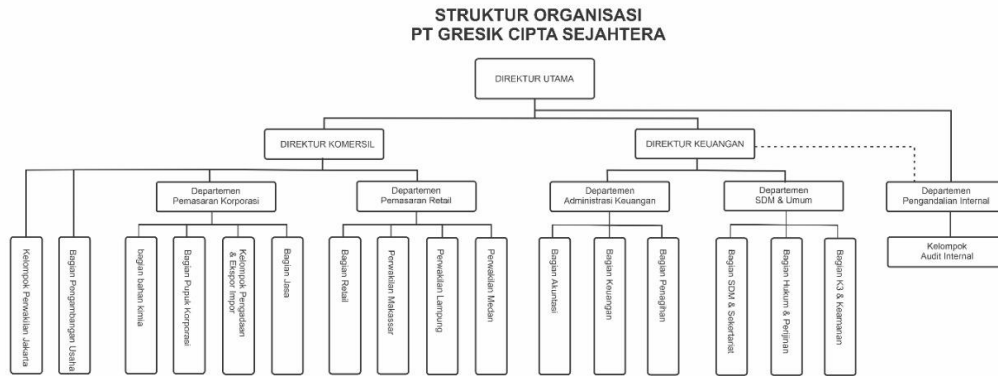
STRUKTUR ORGANISASI
PT GRESIK CIPTA SEJAHTERA

DIREKTUR UTAMA

DIREKTUR KOMERSIL

DIREKTUR KEUANGAN

Kelompok Perwakilan Jakarta

Bagian Pengembangan Usaha

Departemen Pemasaran Korporasi

bagian bahan kimia

Bagian Pupuk Korporasi

Kelompok Pengadaan & Ekspor Impor

Bagian Jasa

Departemen Pemasaran Retail

Bagian Retail

Perwakilan Makassar

Perwakilan Lampung

Perwakilan Medan

Departemen Administrasi Keuangan

Bagian Akuntansi

Bagian Keuangan

Bagian Penagihan

Departemen SDM & Umum

Bagian SDM & Sekertariat

Bagian Hukum & Perijinan

Bagian K3 & Keamanan

Departemen Pengandalian Internal

Kelompok Audit Internal